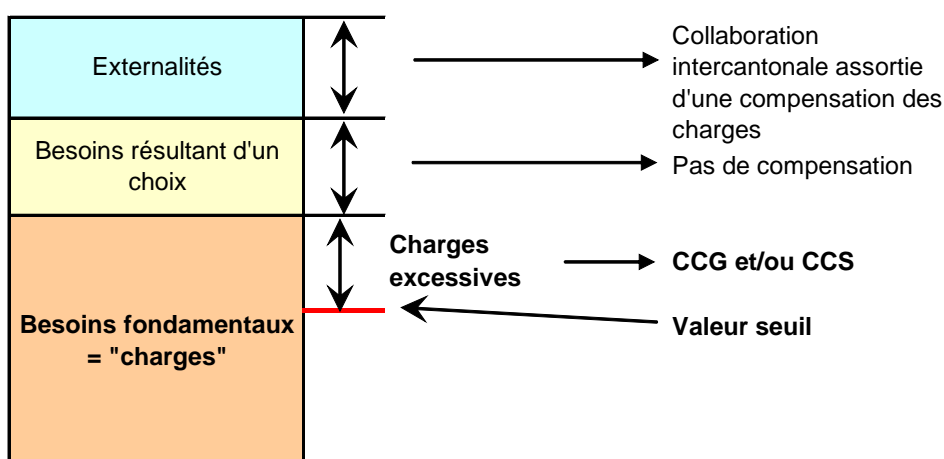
Externalités

Collaboration intercantonale assortie d'une compensation des charges

Besoins résultant d'un choix

Pas de compensation

Charges excessives

CCG et/ou CCS

Besoins fondamentaux = "charges"

Valeur seuil